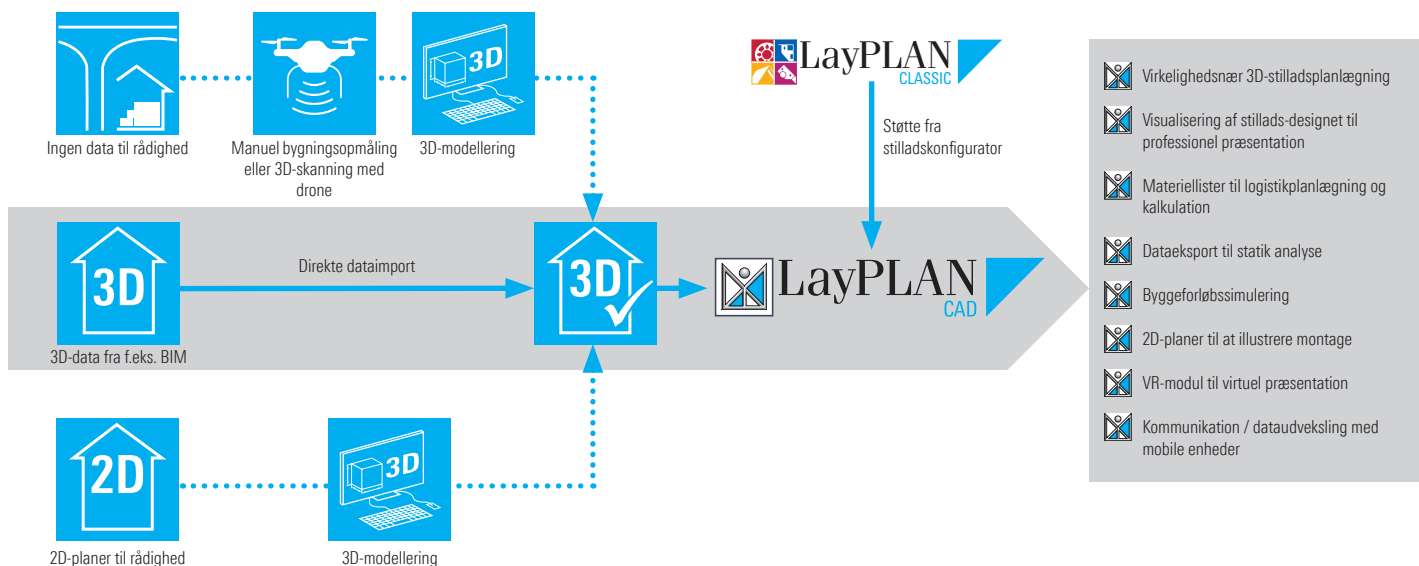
Ingen data til rådighed

Manuel bygningsopmåling eller 3D-skanning med drone

3D

3D-modellering

LayPLAN CLASSIC

Støtte fra stilladskonfigurator

3D

Direkte dataimport

3D-data fra f.eks. BIM

3D

LayPLAN CAD

2D

2D-planer til rådighed

3D

3D-modellering

Virkelighedsnær 3D-stilladsplanlægning

Visualisering af stillads-designet til professionel præsentation

Materiellister til logistikplanlægning og kalkulation

Dataeksport til statik analyse

Byggeforløbssimulering

2D-planer til at illustrere montage

VR-modul til virtuel præsentation

Kommunikation / dataudveksling med mobile enheder